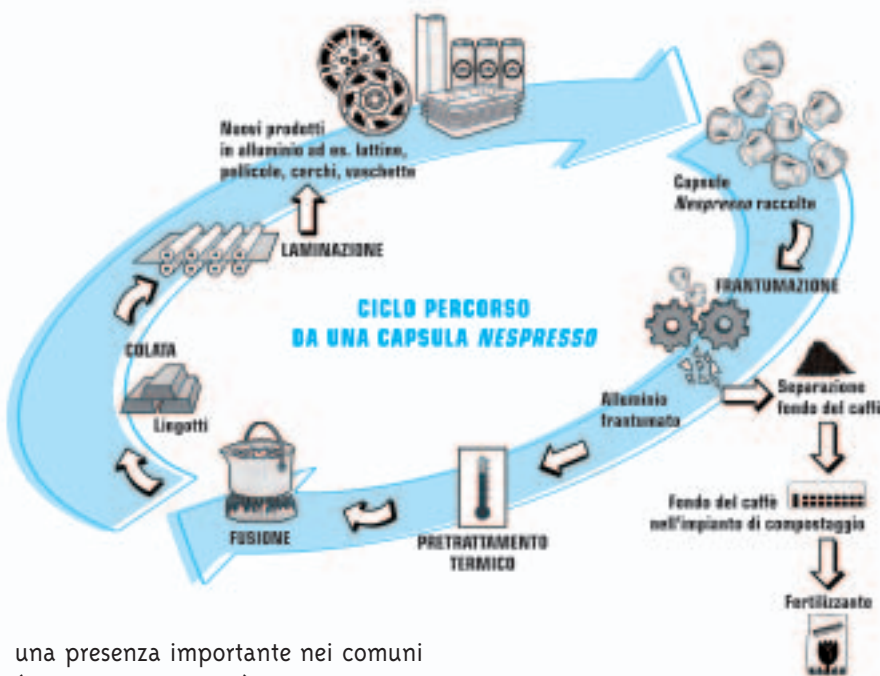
Nuovi prodotti in alluminio ad es. lattine, pellicole, cerchi, vaschette

Capsule *Nespresso* raccolte

LAMINAZIONE

FRANTUMAZIONE

CICLO PERCORSO DA UNA CAPSULA *NESPRESSO*

COLATA

Lingotti

Alluminio frantumato

Separazione fondo del caffè

Fondo del caffè nell'impianto di compostaggio

FUSIONE

PRETRATTAMENTO TERMICO

Fertilizzante

una presenza importante nei comuni